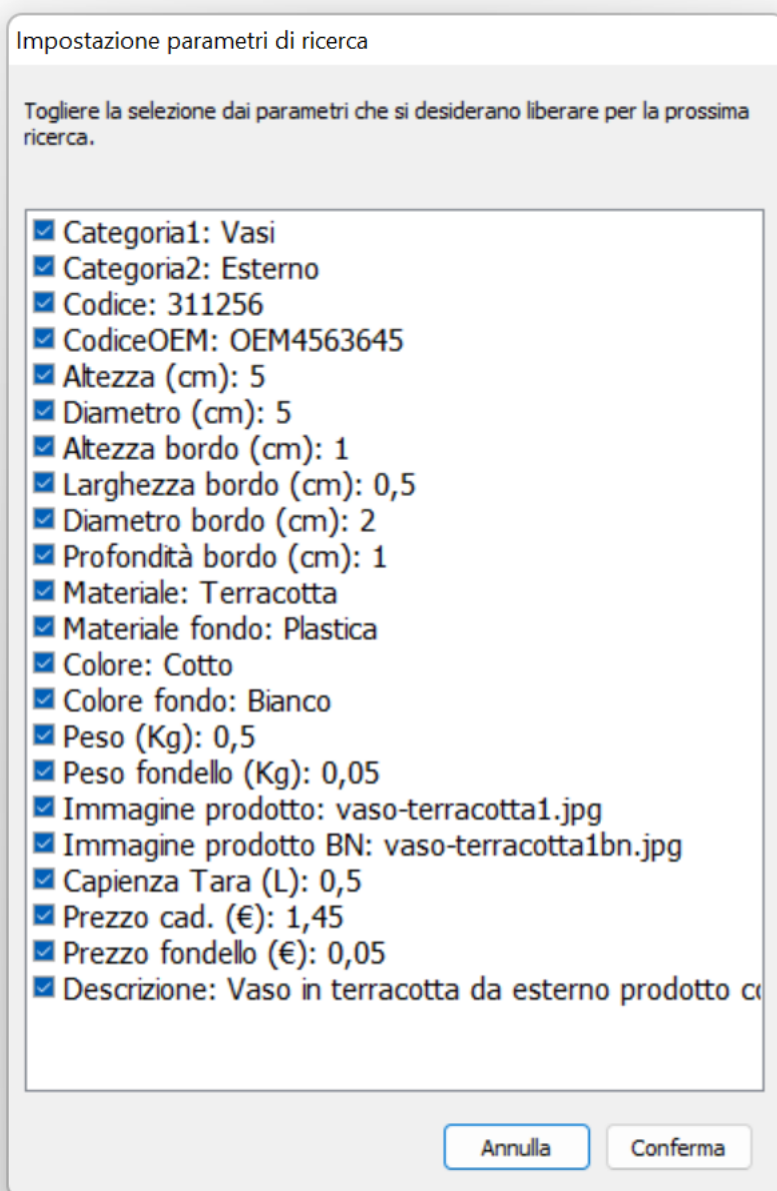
Impostazione parametri di ricerca

Togliere la selezione dai parametri che si desiderano liberare per la prossima ricerca.

Categoria1: Vasi
Categoria2: Esterno
Codice: 311256
CodiceOEM: OEM4563645
Altezza (cm): 5
Diametro (cm): 5
Altezza bordo (cm): 1
Larghezza bordo (cm): 0,5
Diametro bordo (cm): 2
Profondità bordo (cm): 1
Materiale: Terracotta
Materiale fondo: Plastica
Colore: Cotto
Colore fondo: Bianco
Peso (Kg): 0,5
Peso fondello (Kg): 0,05
Immagine prodotto: vaso-terracotta1.jpg
Immagine prodotto BN: vaso-terracotta1bn.jpg
Capienza Tara (L): 0,5
Prezzo cad. (€): 1,45
Prezzo fondello (€): 0,05
Descrizione: Vaso in terracotta da esterno prodotto c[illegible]

Annulla
Conferma